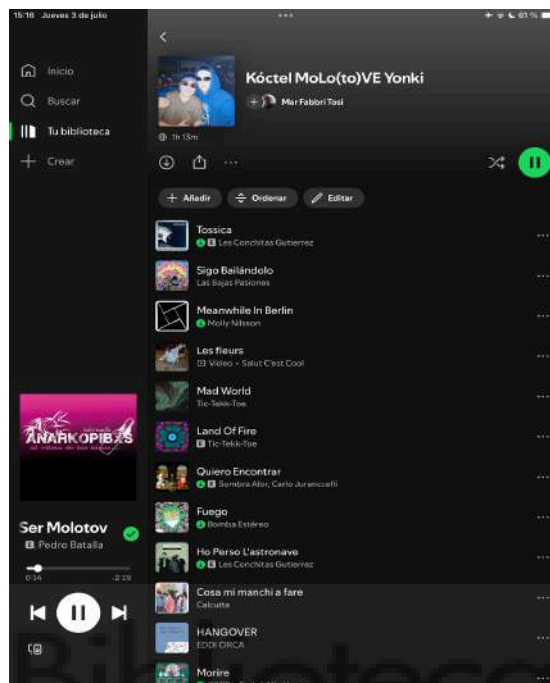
15:16 Jueves 3 de julio

61 %

Inicio

Buscar

Tu biblioteca

Crear

Kóctel MoLo(to)VE Yonki

Mar Fabbri Tosi

1h 13m

Añadir

Ordenar

Editar

Tossica
Les Conchitas Gutierrez

Sigo Bailándolo
Las Bajas Pasiones

Meanwhile In Berlin
Molly Nilsson

Les fleurs
Vídeo • Salut C'est Cool

Mad World
Tic-Tekk-Toe

Land Of Fire
Tic-Tekk-Toe

Quiero Encontrar
Sombra Alor, Carlo Jurancelli

Fuego
Bomba Estéreo

Ho Perso L'astronave
Les Conchitas Gutierrez

Cosa mi manchi a fare
Calcutta

HANGOVER
EDDI ORCA

Morire

ANARKOPIBES

Ser Molotov
Pedro Bataille

0:14

-2:19